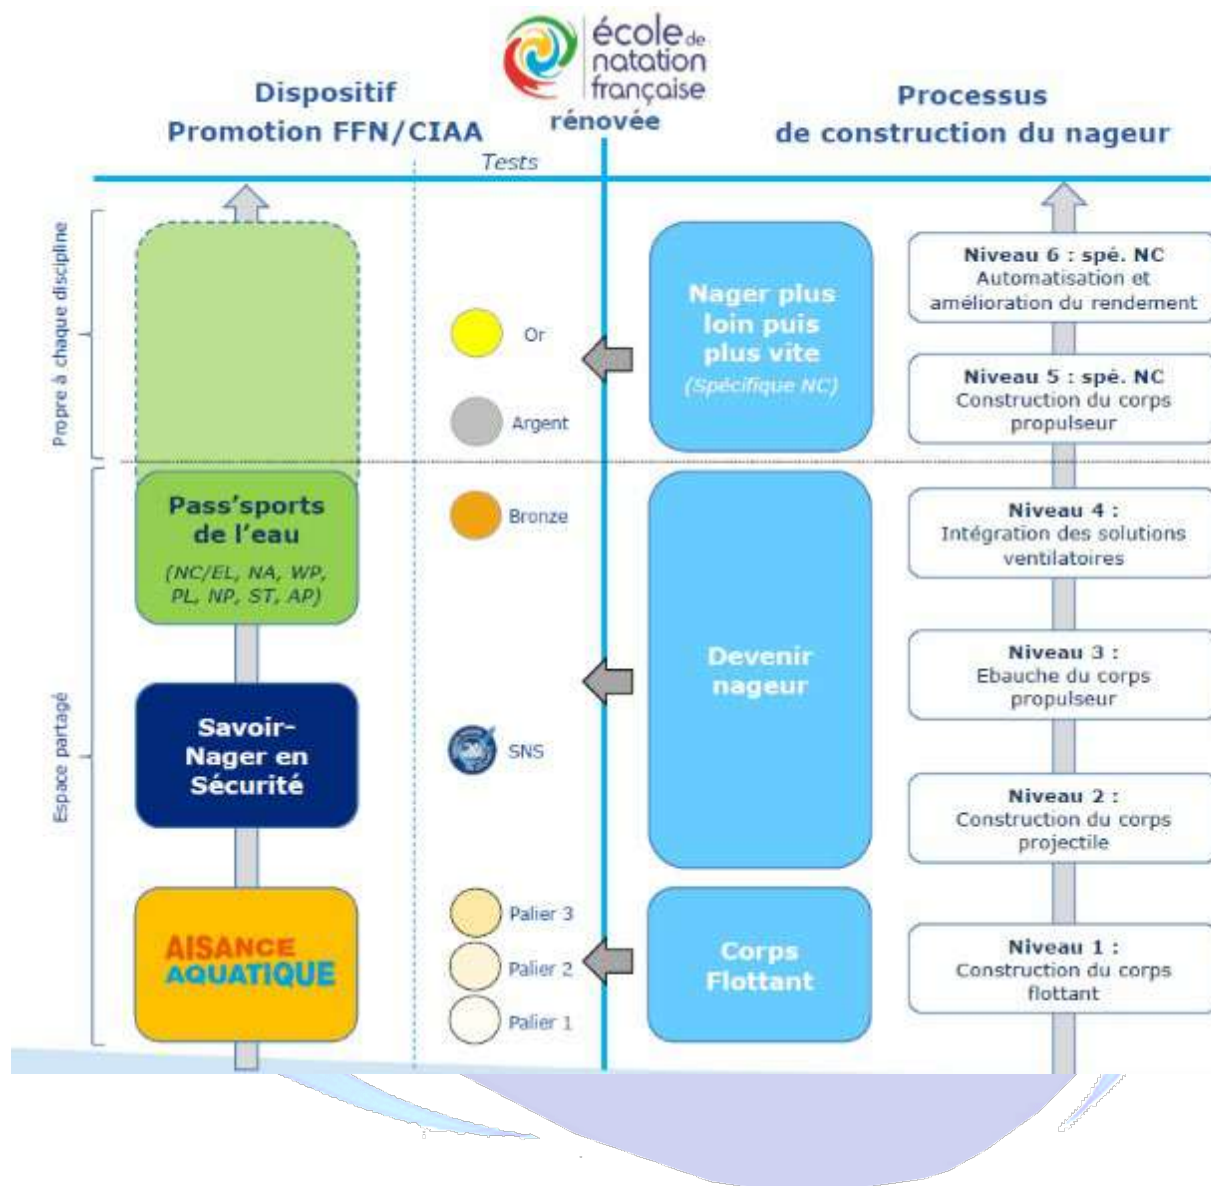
école de natation française rénovée

Dispositif
Promotion FFN/CIAA

Tests

Processus
de construction du nageur

Propre à chaque discipline

Espace partagé

Pass'sports de l'eau
(NC/EL, NA, WP, PL, NP, ST, AP)

Savoir-Nager en Sécurité

AISANCE AQUATIQUE

Or

Argent

Bronze

SNS

Palier 3

Palier 2

Palier 1

Nager plus loin puis plus vite
(Spécifique NC)

Devenir nageur

Corps Flottant

Niveau 6 : spé. NC
Automatisation et amélioration du rendement

Niveau 5 : spé. NC
Construction du corps propulseur

Niveau 4 :
Intégration des solutions ventilatoires

Niveau 3 :
Ebauche du corps propulseur

Niveau 2 :
Construction du corps projectile

Niveau 1 :
Construction du corps flottant